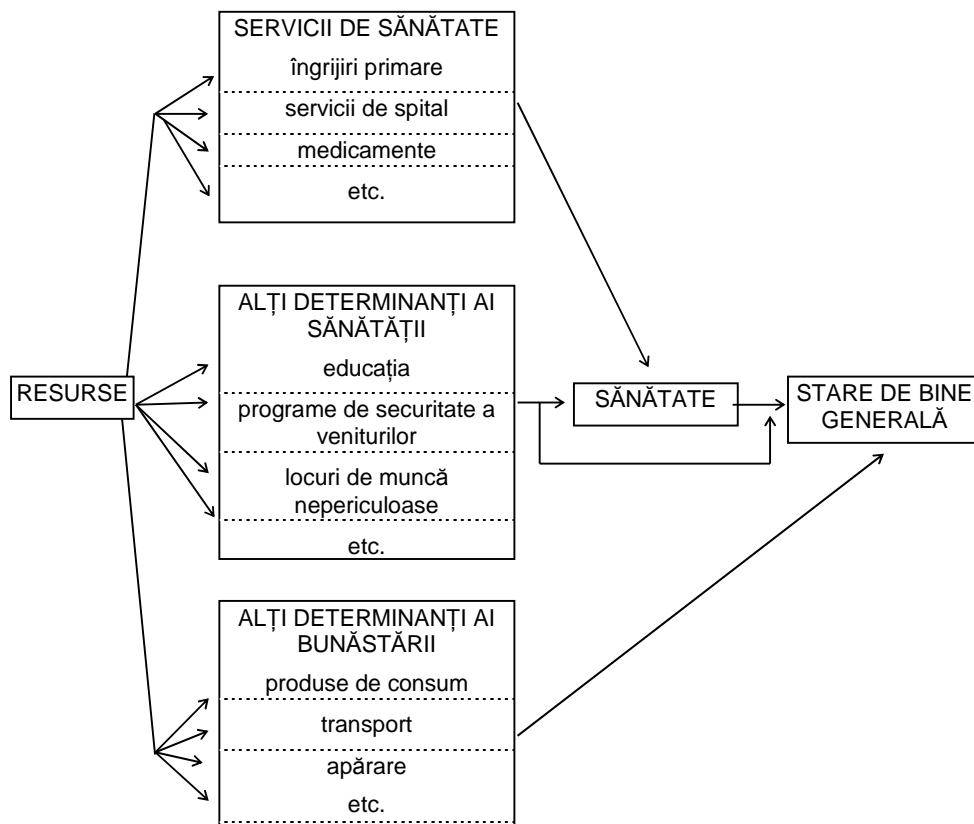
SERVICII DE SĂNĂTATE
îngrijiri primare
servicii de spital
medicamente
etc.

ALȚI DETERMINANȚI AI SĂNĂTĂȚII
educația
programe de securitate a veniturilor
locuri de muncă nepericuloase
etc.

ALȚI DETERMINANȚI AI BUNĂSTĂRII
produse de consum
transport
apărare
etc.

RESURSE

SĂNĂTATE

STARE DE BINE GENERALĂ